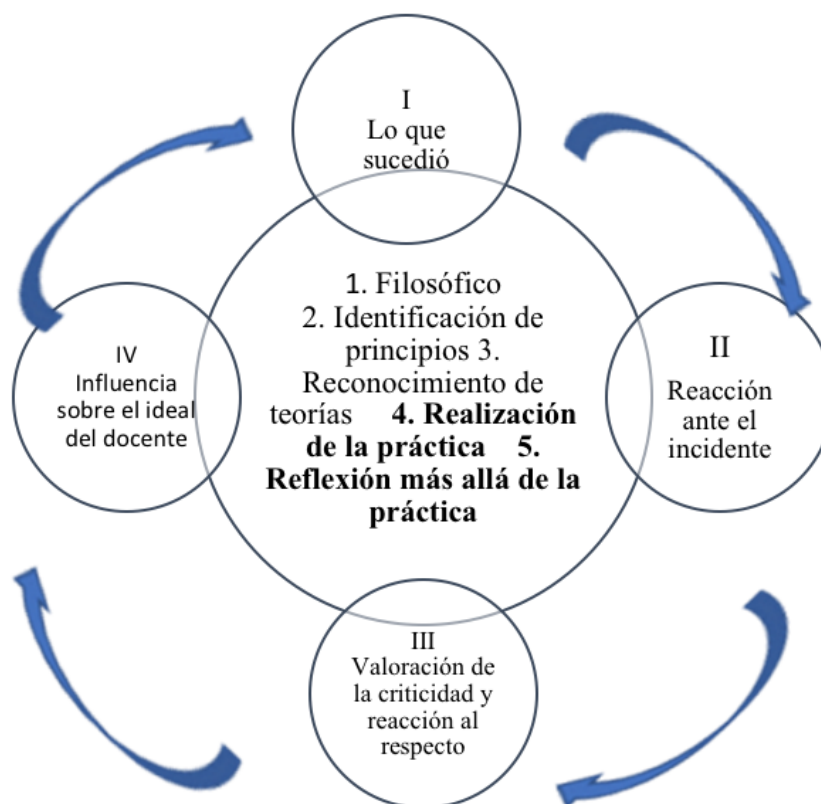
I
Lo que sucedió

1. Filosófico 2. Identificación de principios 3. Reconocimiento de teorías **4. Realización de la práctica 5. Reflexión más allá de la práctica**

IV
Influencia sobre el ideal del docente

II
Reacción ante el incidente

III
Valoración de la criticidad y reacción al respecto